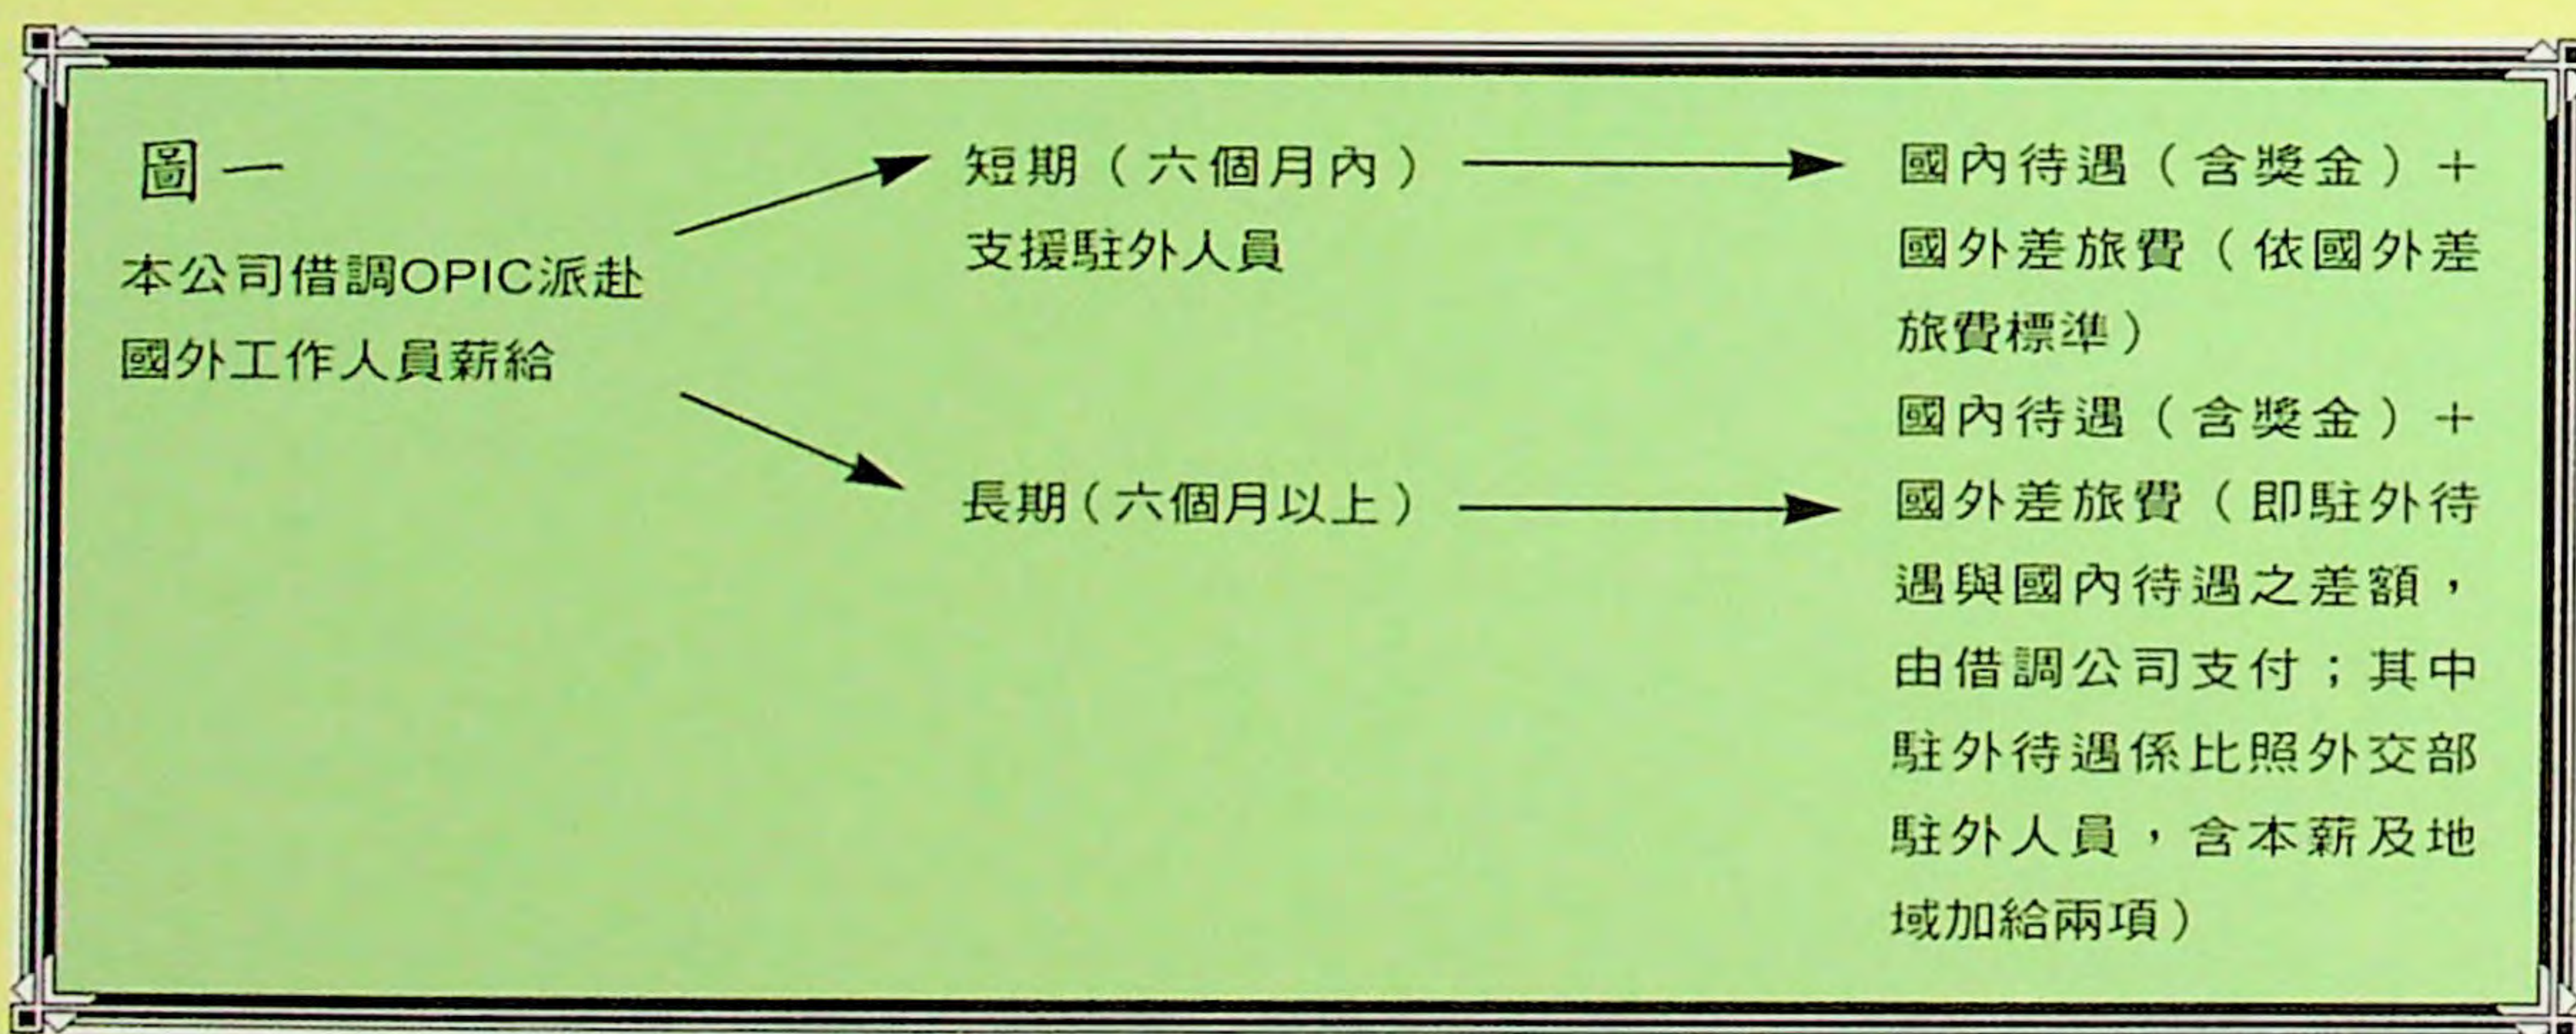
圖一

本公司借調OPIC派赴國外工作人員薪給

短期（六個月內）支援駐外人員

國內待遇（含獎金）＋國外差旅費（依國外差旅費標準）

長期（六個月以上）

國內待遇（含獎金）＋國外差旅費（即駐外待遇與國內待遇之差額，由借調公司支付；其中駐外待遇係比照外交部駐外人員，含本薪及地域加給兩項）